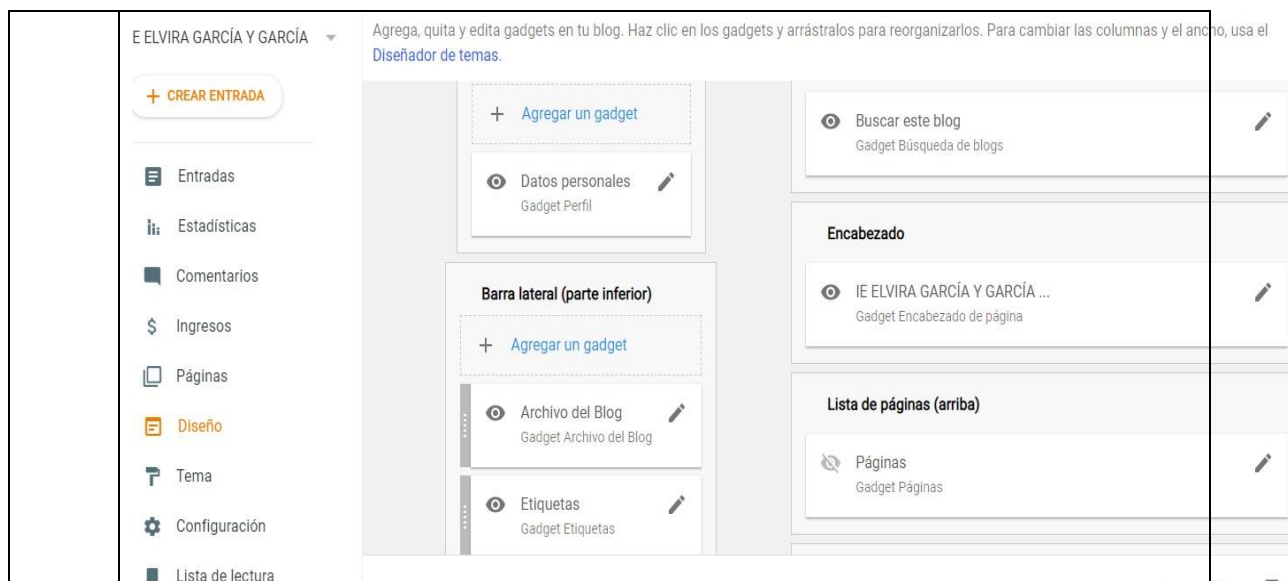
E ELVIRA GARCÍA Y GARCÍA

+ CREAR ENTRADA

Entradas

Estadísticas

Comentarios

Ingresos

Páginas

Diseño

Tema

Configuración

Lista de lectura

Agrega, quita y edita gadgets en tu blog. Haz clic en los gadgets y arrástralos para reorganizarlos. Para cambiar las columnas y el ancho, usa el Diseñador de temas.

+ Agregar un gadget

Datos personales
Gadget Perfil

Barra lateral (parte inferior)

+ Agregar un gadget

Archivo del Blog
Gadget Archivo del Blog

Etiquetas
Gadget Etiquetas

Buscar este blog
Gadget Búsqueda de blogs

Encabezado

IE ELVIRA GARCÍA Y GARCÍA ...
Gadget Encabezado de página

Lista de páginas (arriba)

Páginas
Gadget Páginas